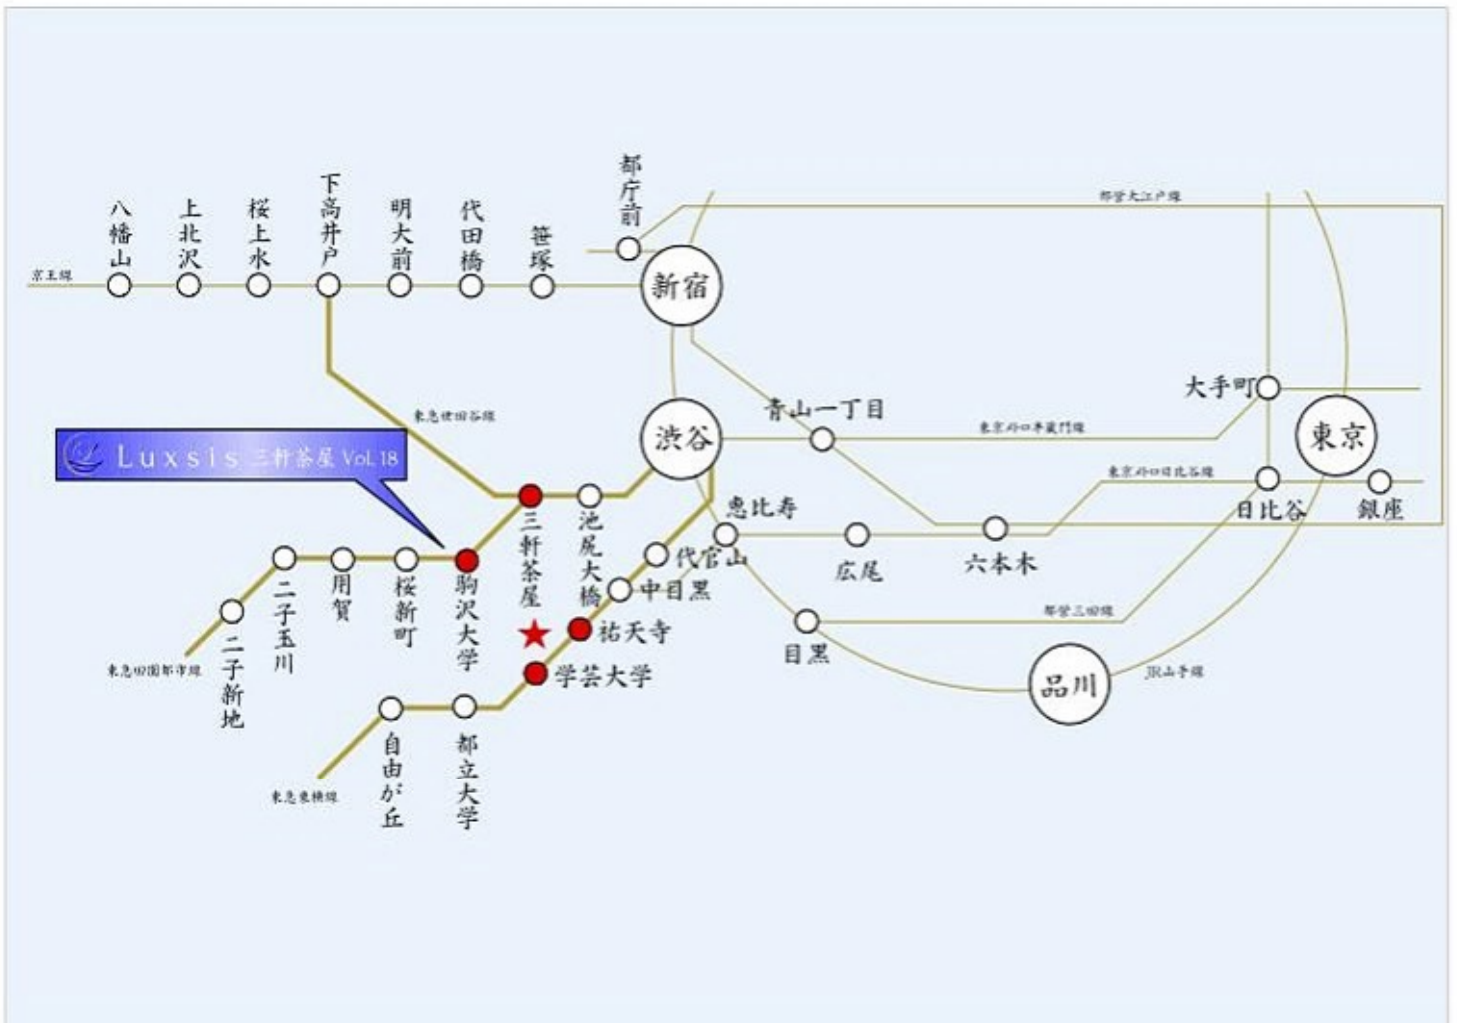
都庁前

都営大江戸線

八幡山 上北沢 桜上水 下高井戸 明大前 代田橋 笹塚

京王線

新宿

大手町

青山一丁目

東急世田谷線

渋谷

東京

東京メトロ半蔵門線

Luxsis 三軒茶屋 Vol.18

東京メトロ日比谷線

恵比寿

日比谷 銀座

三軒茶屋

池尻大橋

代官山

広尾

六本木

二子玉川 用賀 桜新町 駒沢大学

中目黒

二子新地

祐天寺

目黒

都営三田線

東急田園都市線

学芸大学

品川

JR山手線

自由が丘 都立大学

東急東横線